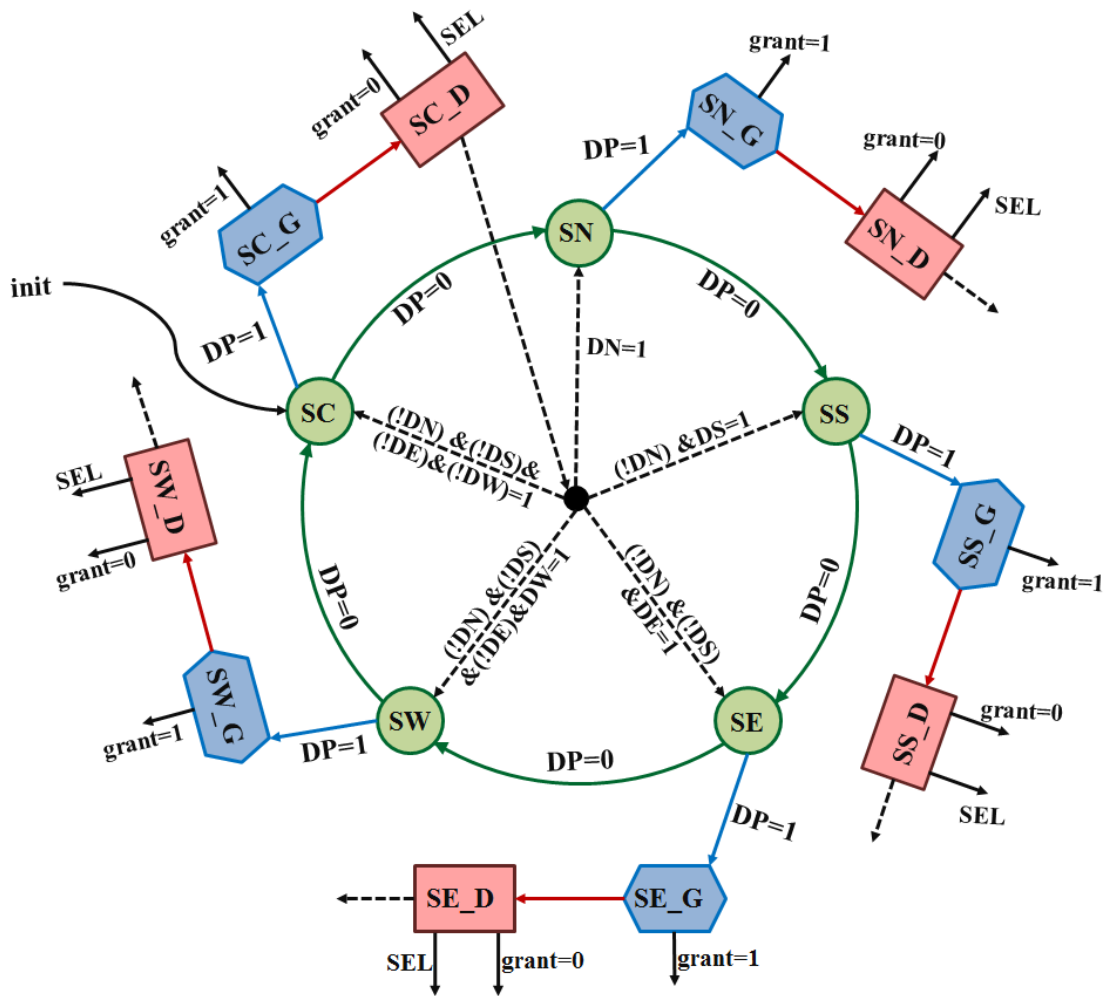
SEL
grant=0
SC_D
grant=1
SN_G
DP=1
grant=0
SEL
grant=1
SC_G
SN
SN_D
init
DP=0
DP=0
DP=1
DN=1
SC
SS
(!DN) &(!DS)&
(!DE)&(!DW)=1
(!DN) &DS=1
DP=1
SEL
SW_D
SS_G
grant=0
grant=1
DP=0
(!DN) &(!DS)
&(!DE)&DW=1
(!DN) &(!DS)
&DE=1
DP=0
SW_G
SS_D
grant=0
grant=1
SW
SE
DP=1
DP=0
SEL
DP=1
SE_D
SE_G
SEL
grant=0
grant=1